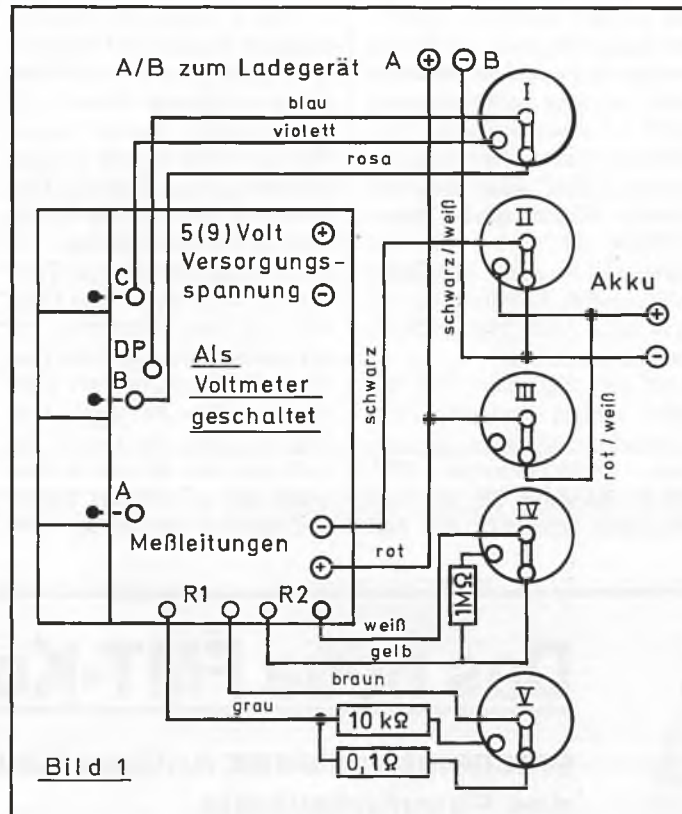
A/B zum Ladegerät A ⊕ ⊖ B

blau

violett

rosa

I

5(9) Volt ⊕
Versorgungsspannung ⊖

schwarz/weiß

II

C

Akku

⊕

⊖

DP

B

Als Voltmeter geschaltet

schwarz

III

rot / weiß

A

IV

⊖

Meßleitungen

rot

⊕

1MΩ

R1

R2

weiß

gelb

braun

grau

V

10 kΩ

0,1Ω

Bild 1